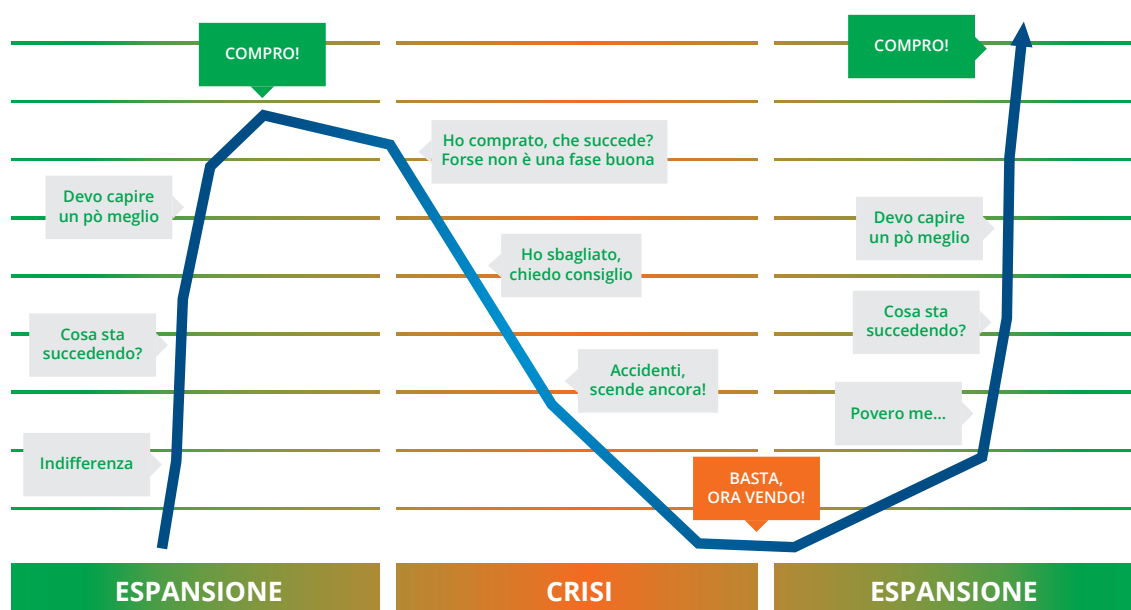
COMPRO!

Devo capire un pò meglio

Cosa sta succedendo?

Indifferenza

Ho comprato, che succede? Forse non è una fase buona

Ho sbagliato, chiedo consiglio

Accidenti, scende ancora!

BASTA, ORA VENDO!

COMPRO!

Devo capire un pò meglio

Cosa sta succedendo?

Povero me...

ESPANSIONE

CRISI

ESPANSIONE